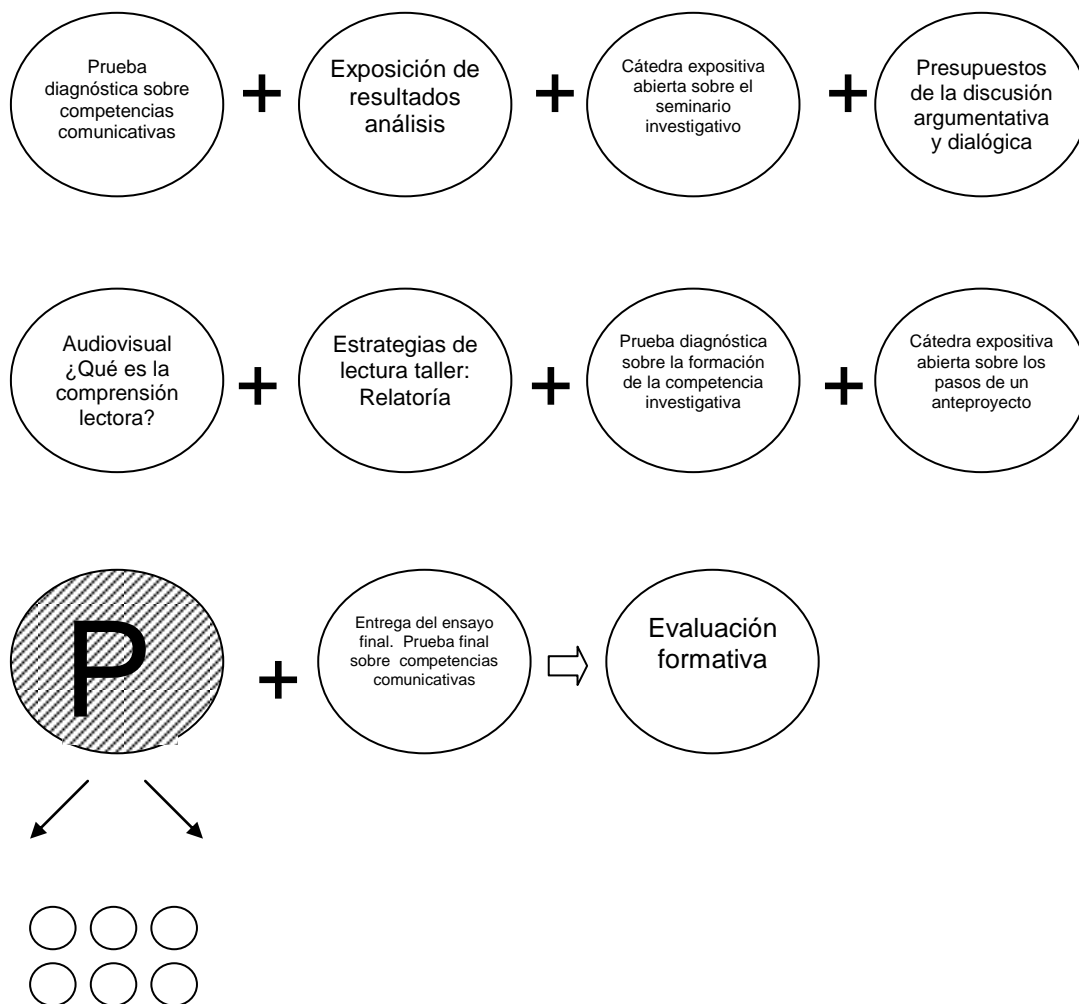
Prueba diagnóstica sobre competencias comunicativas

+

Exposición de resultados análisis

+

Cátedra expositiva abierta sobre el seminario investigativo

+

Presupuestos de la discusión argumentativa y dialógica

Audiovisual ¿Qué es la comprensión lectora?

+

Estrategias de lectura taller: Relatoría

+

Prueba diagnóstica sobre la formación de la competencia investigativa

+

Cátedra expositiva abierta sobre los pasos de un anteproyecto

P

+

Entrega del ensayo final. Prueba final sobre competencias comunicativas

Evaluación formativa